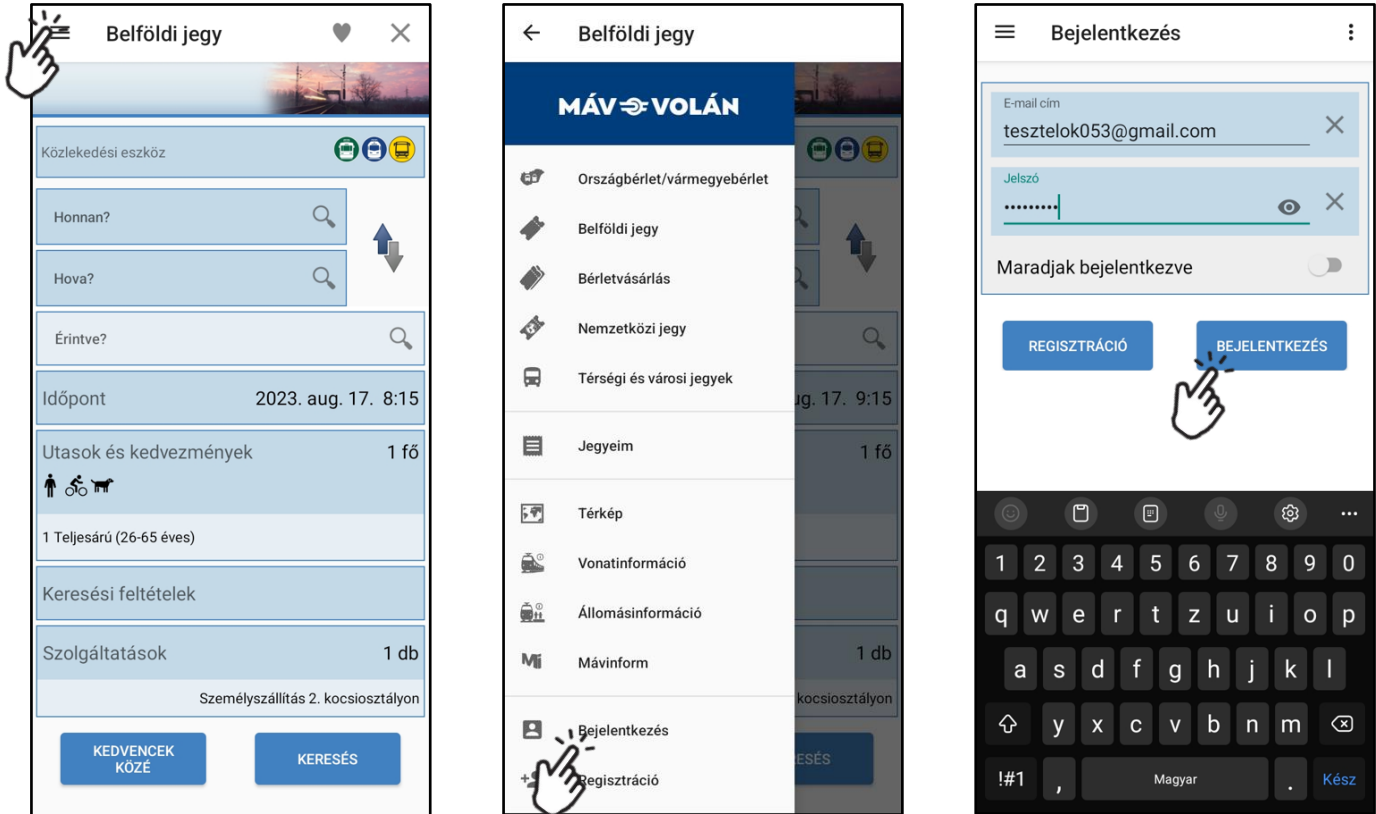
Belföldi jegy

Közlekedési eszköz

Honnan?

Hova?

Érintve?

Időpont 2023. aug. 17. 8:15

Utasok és kedvezmények 1 fő

1 Teljesárú (26-65 éves)

Keresési feltételek

Szolgáltatások 1 db

Személyszállítás 2. kocsiosztályon

KEDVENCEK KÖZÉ

KERESÉS

Belföldi jegy

MÁV VOLÁN

Országbérlet/vármegyebérlet

Belföldi jegy

Bérletvásárlás

Nemzetközi jegy

Térségi és városi jegyek

Jegyeim

Térkép

Vonatinformáció

Állomásinformáció

Mávinform

Bejelentkezés

Regisztráció

ug. 17. 9:15

1 fő

1 db

kocsiosztályon

ESÉS

Bejelentkezés

E-mail cím

tesztelok053@gmail.com

Jelszó

•••••••••

Maradjak bejelentkezve

REGISZTRÁCIÓ

BEJELENTKEZÉS

1 2 3 4 5 6 7 8 9 0

q w e r t z u i o p

a s d f g h j k l

y x c v b n m

!#1 , Magyar . Kész